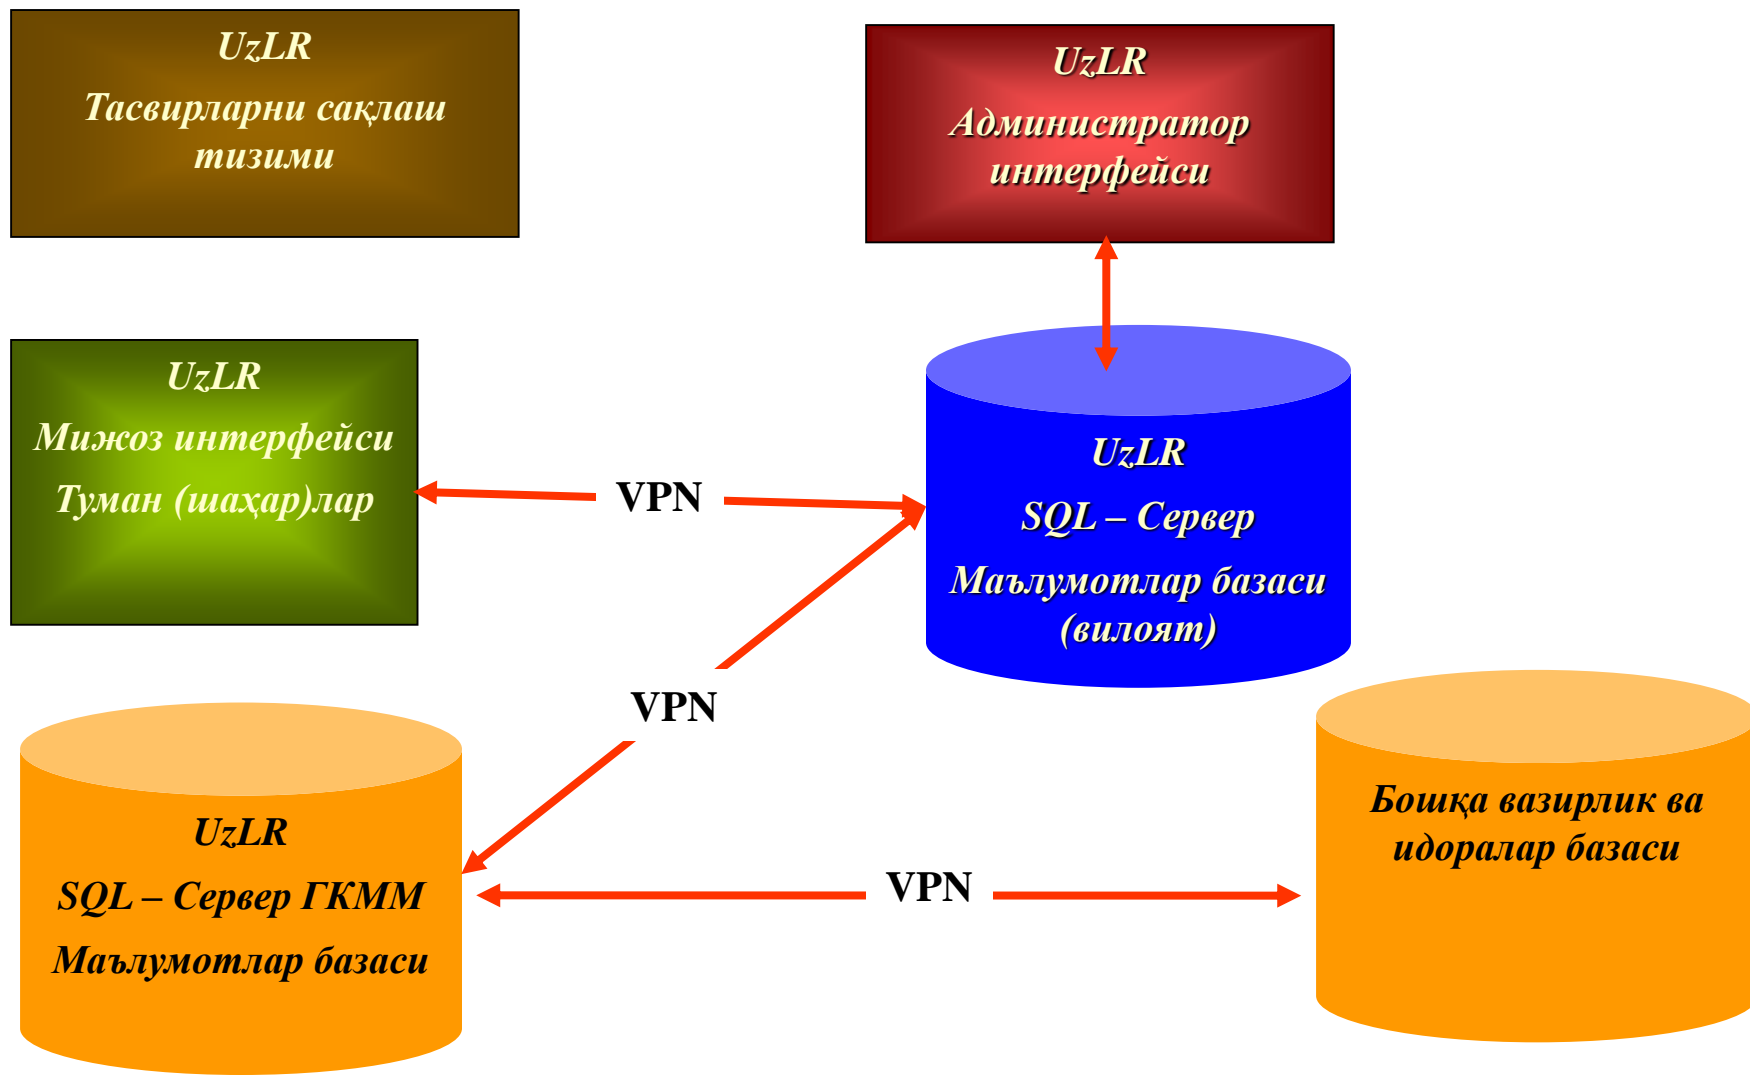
UzLR
Тасвирларни сақлаш тизими

UzLR
Администратор интерфейси

UzLR
Мижоз интерфейси
Туман (шаҳар)лар

VPN

UzLR
SQL – Сервер
Маълумотлар базаси (вилоят)

VPN

UzLR
SQL – Сервер ГКММ
Маълумотлар базаси

VPN

Бошқа вазирлик ва идоралар базаси